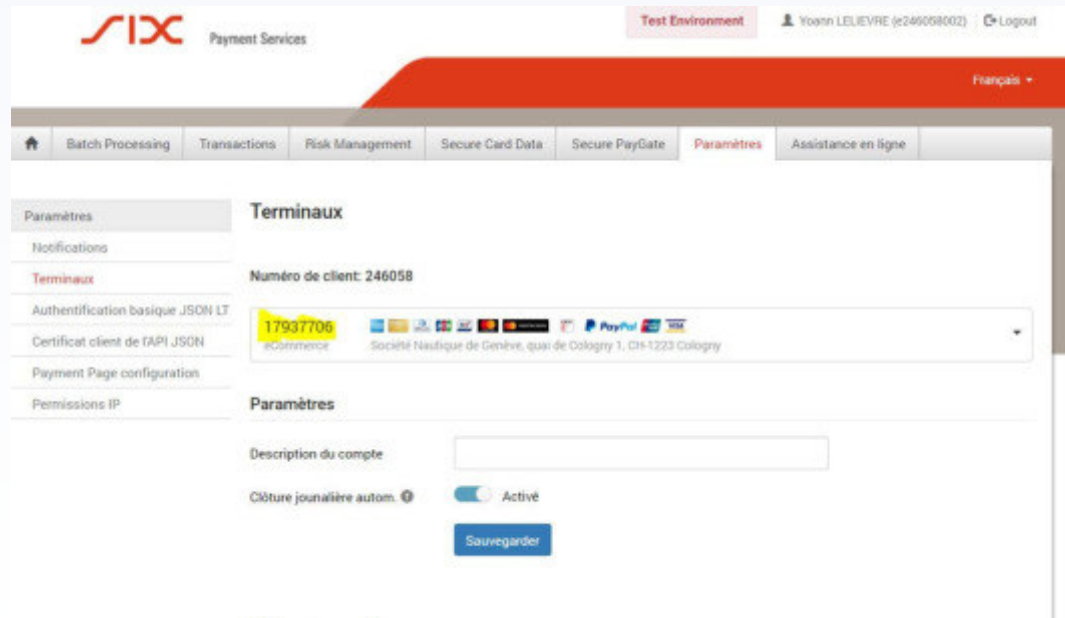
SIX Payment Services

Test Environment

Yoann LELIEVRE (e246058002) Logout

Français

Batch Processing | Transactions | Risk Management | Secure Card Data | Secure PayGate | Paramètres | Assistance en ligne

Paramètres
Notifications
Terminaux
Authentification basique JSON LT
Certificat client de l'API JSON
Payment Page configuration
Permissions IP

Terminaux

Numéro de client: 246058

17937706
eCommerce
PayPal
Société Nautique de Genève, quai de Cologny 1, CH-1223 Cologny

Paramètres

Description du compte

Clôture journalière autom.

Activé

Sauvegarder